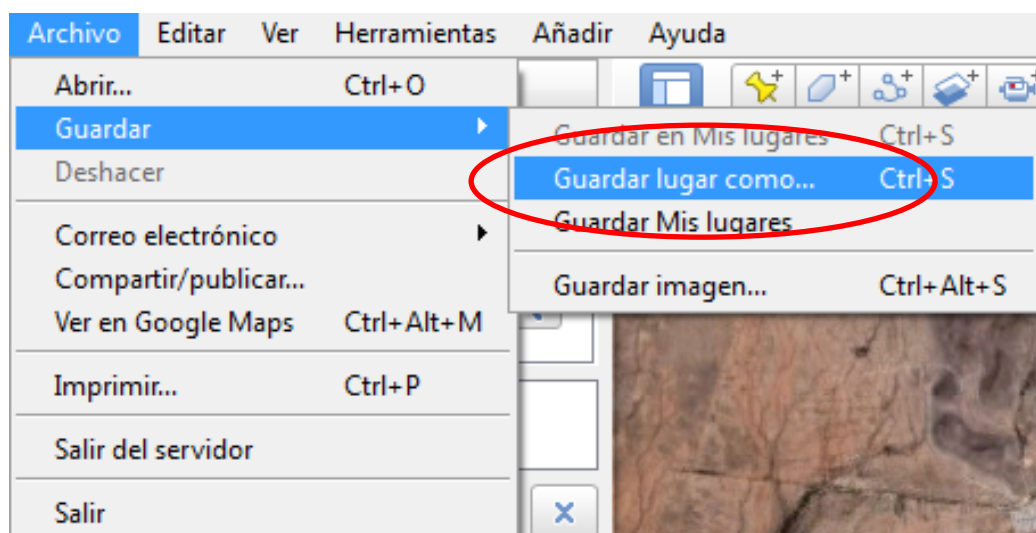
Archivo Editar Ver Herramientas Añadir Ayuda

Abrir... Ctrl+O
Guardar
Deshacer
Correo electrónico
Compartir/publicar...
Ver en Google Maps Ctrl+Alt+M
Imprimir... Ctrl+P
Salir del servidor
Salir

Guardar en Mis lugares Ctrl+S
Guardar lugar como... Ctrl+S
Guardar Mis lugares
Guardar imagen... Ctrl+Alt+S